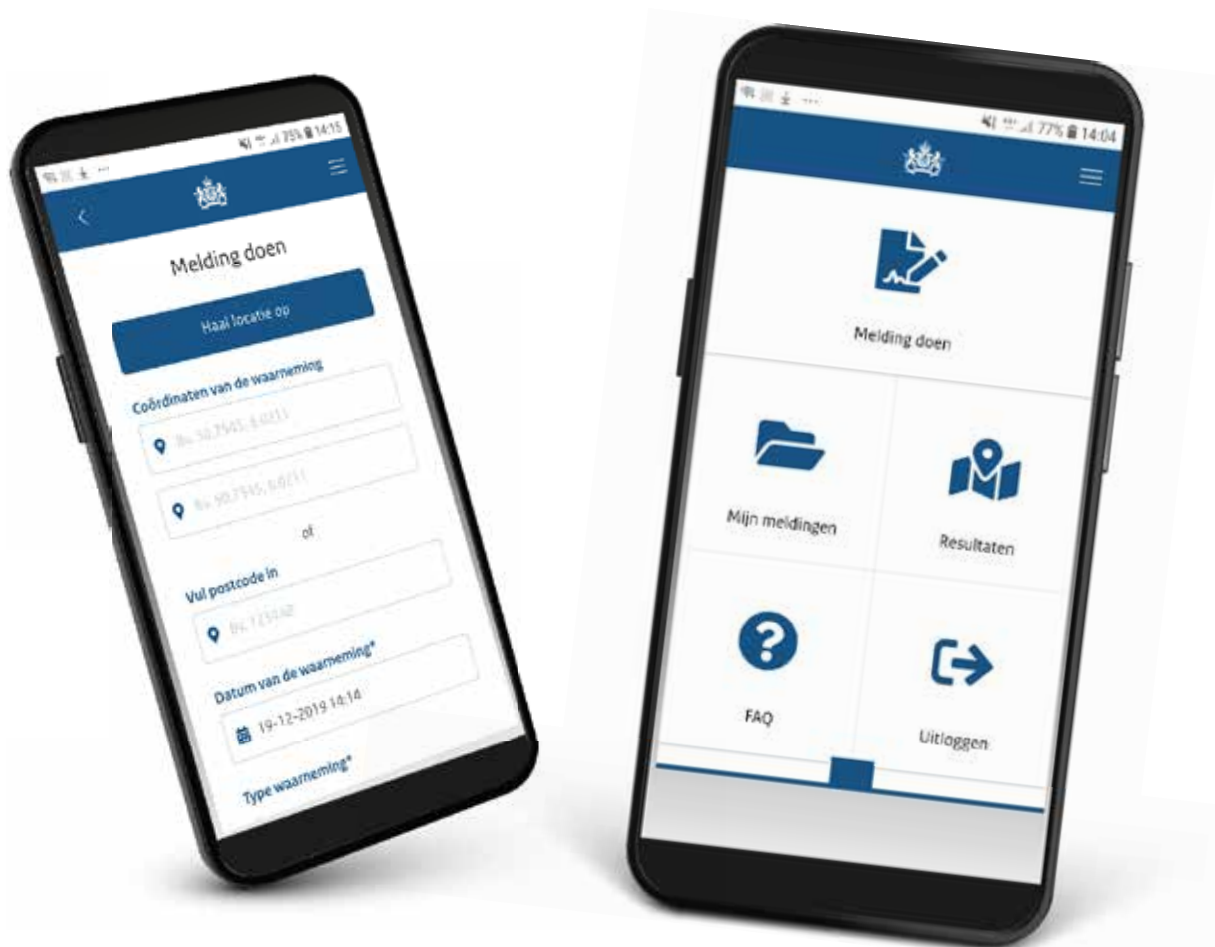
75% 14:15

Melding doen

Haal locatie op

Coördinaten van de waarneming

Bv. 50.7545, 6.0211

Bv. 50.7545, 6.0211

of

Vul postcode in

Bv. 1234AB

Datum van de waarneming*

19-12-2019 14:14

Type waarneming*

77% 14:04

Melding doen

Mijn meldingen

Resultaten

FAQ

Uitloggen